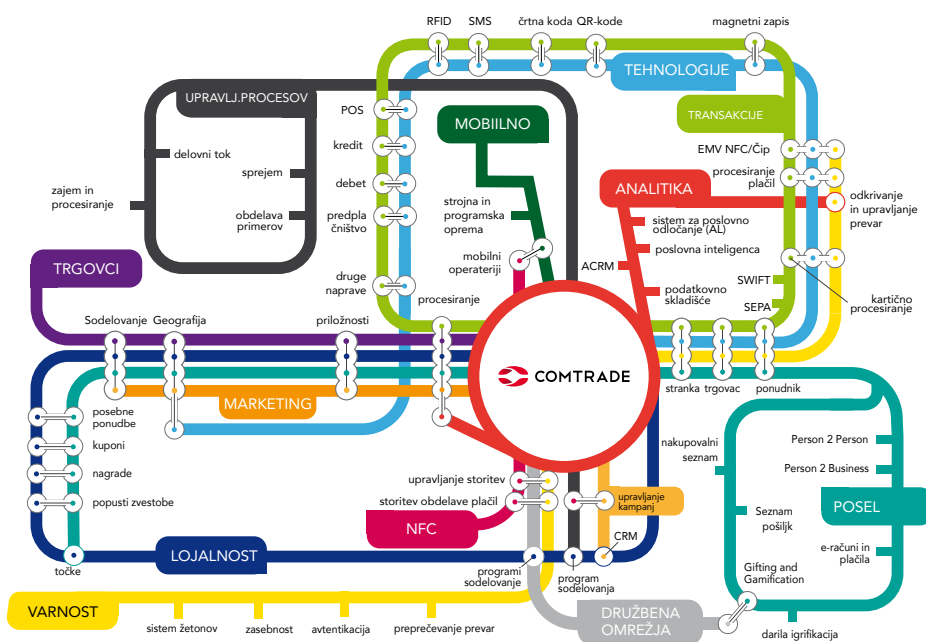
RFID
SMS
črtna koda
QR-kode
magnetni zapis
TEHNOLOGIJE
UPRAVLJ.PROCESOV
TRANSAKCIJE
MOBIILNO
POS
delovni tok
kredit
EMV NFC/Čip
sprejem
debet
procesiranje plačil
zajem in procesiranje
ANALITIKA
odkrivanje in upravljanje prevar
obdelava primerov
predpla čništvo
strojna in programska oprema
sistem za poslovno odločanje (AL)
poslovna inteligenca
mobilni operaterji
TRGOVCI
druge naprave
ACRM
SWIFT
podatkovno skladišče
procesiranje
SEPA
kartično procesiranje
Sodelovanje
Geografija
priložnosti
COMTRADE
stranka
trgovac
ponudnik
MARKETING
posebne ponudbe
kuponi
nakupovalni seznam
Person 2 Person
nagrade
Person 2 Business
upravljanje storitev
popusti zvestobe
storitev obdelave plačil
upravljanje kampanj
POSEL
Seznam pošiljk
NFC
e-računi in plačila
CRM
LOJALNOST
točke
programi sodelovanje
program sodelovanja
Gifting and Gamification
VARNOST
DRUŽBENA OMREŽJA
sistem žetonov
zasebnost
avtentikacija
preprečevanje prevar
darila igrifikacija